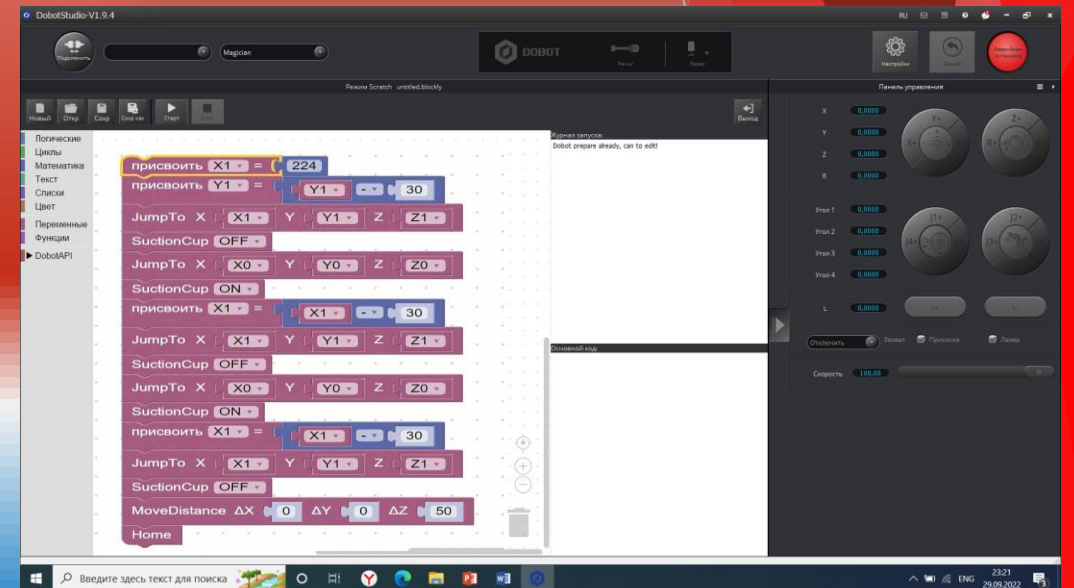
DobotStudio-V1.9.4

RU

Подключить

Magician

DOBOT

Рельс

Лазер

Настройки

Домой

Аварийная остановка

Режим Scratch untitled.blockly

Новый Откр Сохр Сохр как Старт Стоп

Выход

Логические
Циклы
Математика
Текст
Списки
Цвет
Переменные
Функции
▶ DobotAPI

присвоить X1 = 224
присвоить Y1 = Y1 - 30
JumpTo X X1 Y Y1 Z Z1
SuctionCup OFF
JumpTo X X0 Y Y0 Z Z0
SuctionCup ON
присвоить X1 = X1 - 30
JumpTo X X1 Y Y1 Z Z1
SuctionCup OFF
JumpTo X X0 Y Y0 Z Z0
SuctionCup ON
присвоить X1 = X1 - 30
JumpTo X X1 Y Y1 Z Z1
SuctionCup OFF
MoveDistance ΔX 0 ΔY 0 ΔZ 50
Home

Журнал запуска:
Dobot prepare already, can to edit!

Основной код

Панель управления

X 0,0000
Y 0,0000
Z 0,0000
R 0,0000

Угол 1 0,0000
Угол 2 0,0000
Угол 3 0,0000
Угол 4 0,0000

L 0,0000

L+ L-

Отключить

Захват Присоска Лазер

Скорость 100,00

Введите здесь текст для поиска

ENG 23:21 29.09.2022